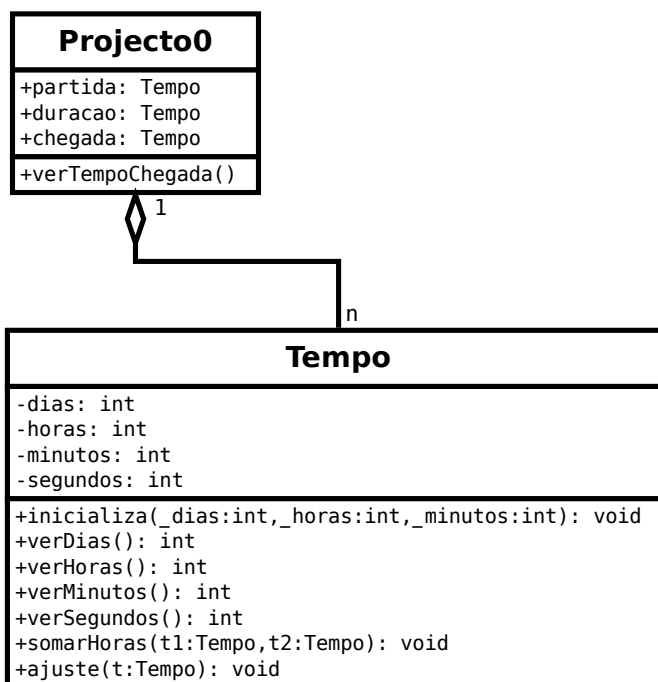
Projecto0

+partida: Tempo
+duracao: Tempo
+chegada: Tempo

+verTempoChegada()

1

n

Tempo

-dias: int
-horas: int
-minutos: int
-segundos: int

+inicializa(_dias:int,_horas:int,_minutos:int): void
+verDias(): int
+verHoras(): int
+verMinutos(): int
+verSegundos(): int
+somarHoras(t1:Tempo,t2:Tempo): void
+ajuste(t:Tempo): void